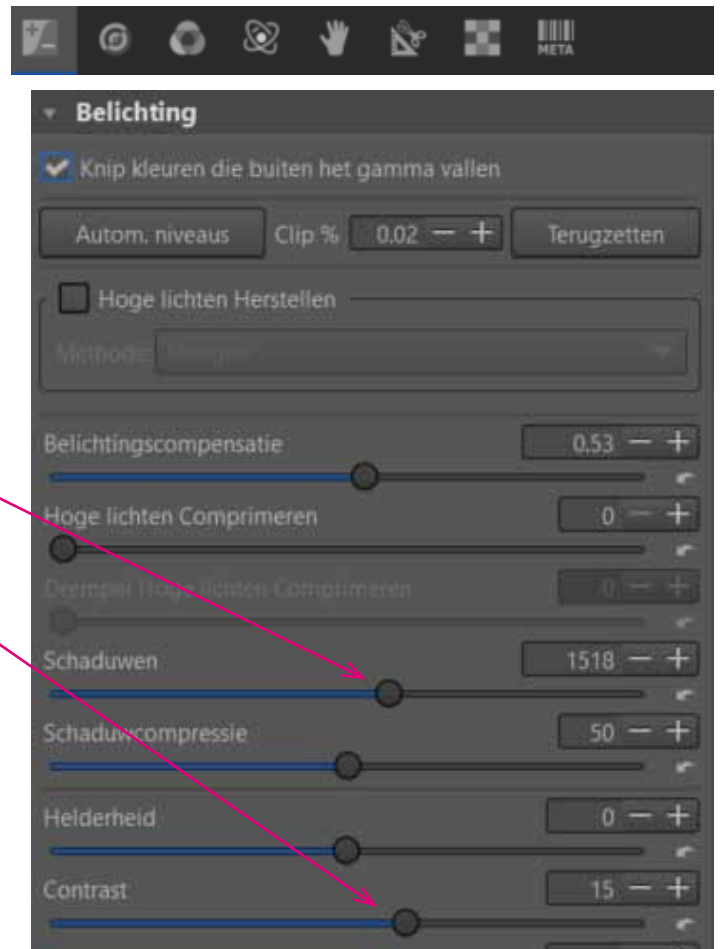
META

Belichting

Knip kleuren die buiten het gamma vallen

Autom. niveaus

Clip %

0.02

Terugzetten

Hoge lichten Herstellen

Methode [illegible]

Belichtingscompensatie

0.53

Hoge lichten Comprimeren

0

Drempel Hoge lichten Comprimeren

0

Schaduwen

1518

Schaduwcompressie

50

Helderheid

0

Contrast

15